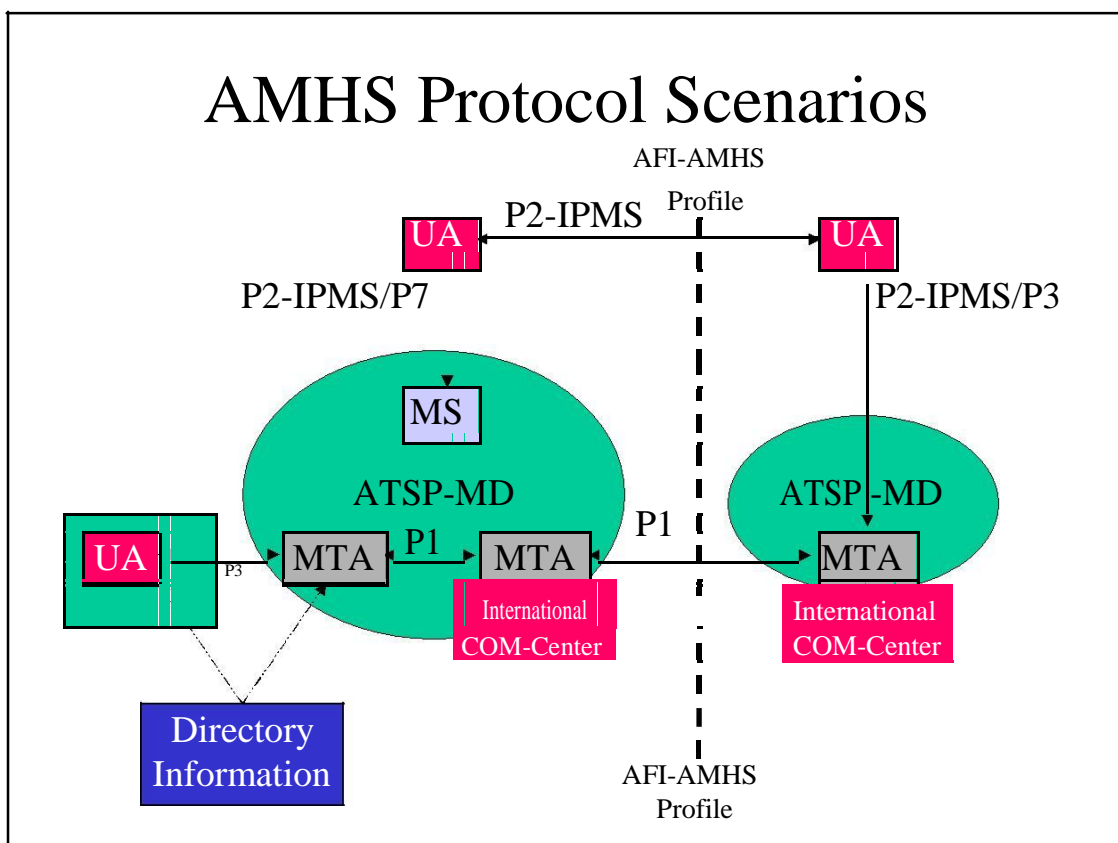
AMHS Protocol Scenarios

AFI-AMHS Profile

UA

P2-IPMS

UA

P2-IPMS/P7

P2-IPMS/P3

MS

ATSP-MD

ATSP-MD

UA

P3

MTA

P1

MTA

P1

MTA

International COM-Center

International COM-Center

Directory Information

AFI-AMHS Profile